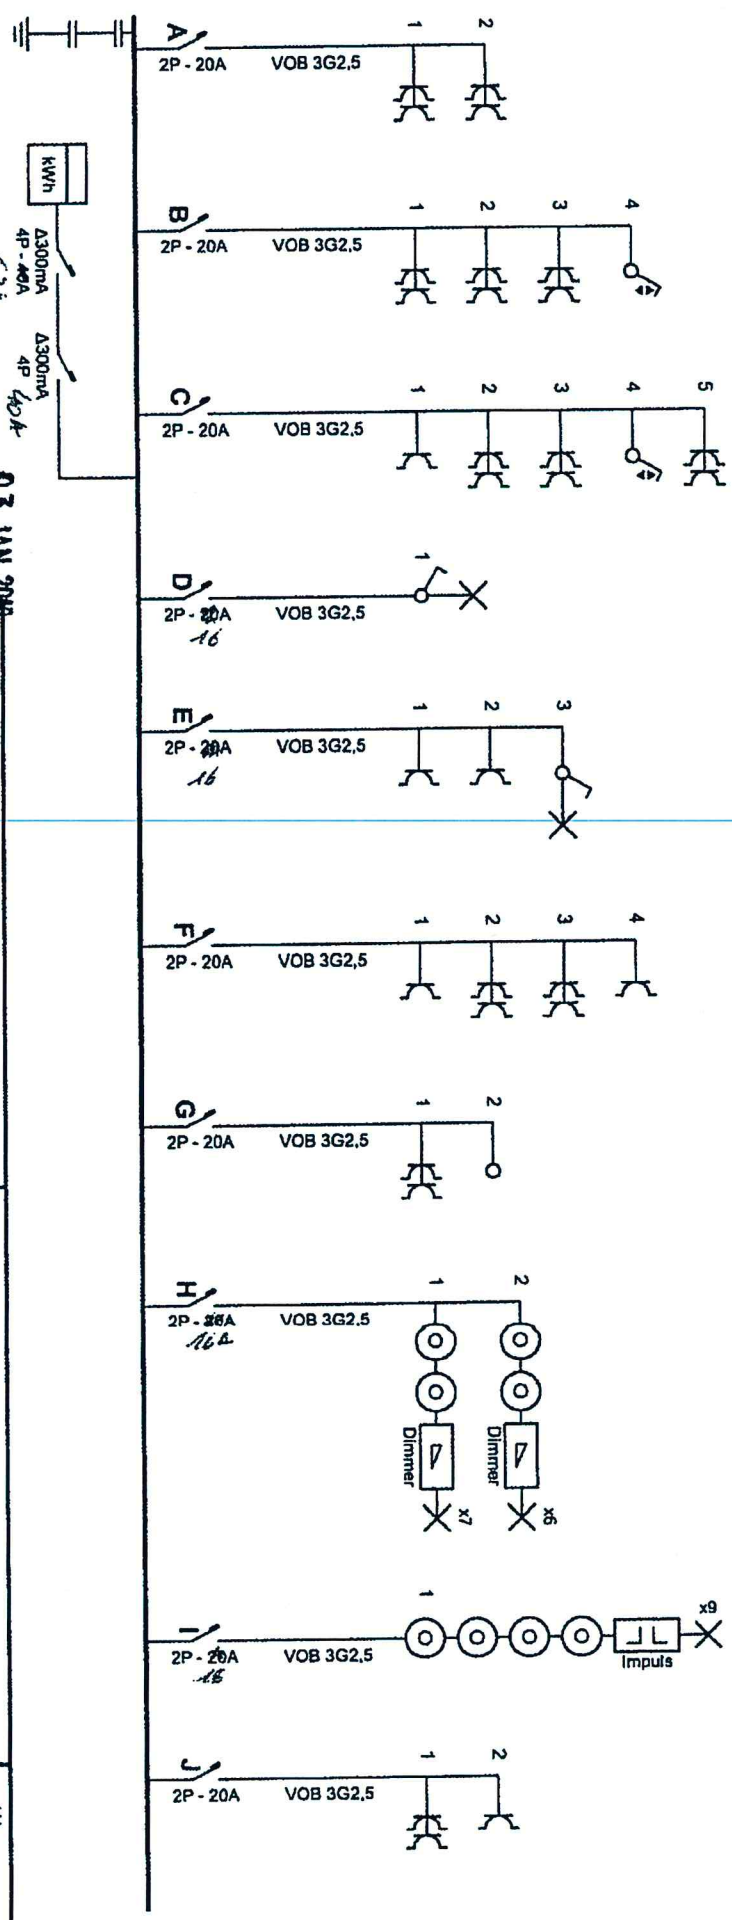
kWh
Δ300mA 4P - 40A
Δ300mA 4P 40A
03 JAN 20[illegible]

A
2P - 20A VOB 3G2,5
1 2

B
2P - 20A VOB 3G2,5
1 2 3 4

C
2P - 20A VOB 3G2,5
1 2 3 4 5

D
2P - 20A VOB 3G2,5
16
1

E
2P - 20A VOB 3G2,5
16
1 2 3

F
2P - 20A VOB 3G2,5
1 2 3 4

G
2P - 20A VOB 3G2,5
1 2

H
2P - 20A VOB 3G2,5
16A
1 2
Dimmer Dimmer
x7 x6

I
2P - 20A VOB 3G2,5
16
1
Impuls
x9

J
2P - 20A VOB 3G2,5
1 2